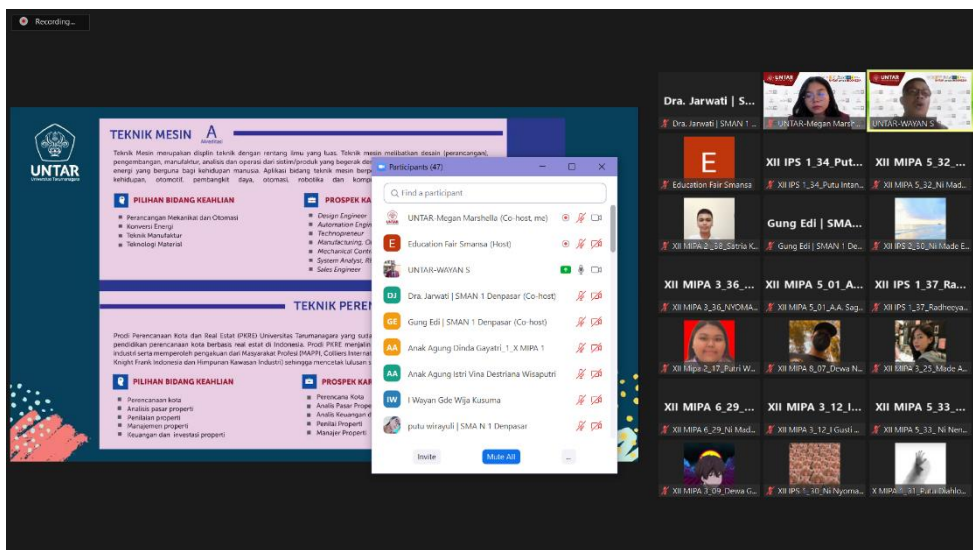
Recording...

UNTAR
Universitas Tarumanagara

TEKNIK MESIN A Akreditasi

Teknik Mesin merupakan disiplin teknik dengan rentang ilmu yang luas. Teknik mesin melibatkan desain (perancangan), pengembangan, manufaktur, analisis dan operasi dari sistim/produk yang begerak de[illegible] energi yang berguna bagi kehidupan manusia. Aplikasi bidang teknik mesin berp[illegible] kehidupan, otomotif, pembangkit daya, otomasi, robotika dan komp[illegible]

PILIHAN BIDANG KEAHLIAN
Perancangan Mekanikal dan Otomasi
Konversi Energi
Teknik Manufaktur
Teknologi Material

PROSPEK KA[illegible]
Design Engineer
Automation Engi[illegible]
Technopreneur
Manufacturing, O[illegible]
Mechanical Contr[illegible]
System Analyst, R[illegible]
Sales Engineer

TEKNIK PEREN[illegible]

Prodi Perencanaan Kota dan Real Estat (PKRE) Universitas Tarumanagara yang suta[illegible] pendidikan perencanaan kota berbasis real estat di Indonesia. Prodi PKRE menjalin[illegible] industri serta memperoleh pengakuan dari Masyarakat Profesi (MAPPI), Colliers Interna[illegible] Knight Frank Indonesia dan Himpunan Kawasan Industri) sehingga mencetak lulusan s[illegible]

PILIHAN BIDANG KEAHLIAN
Perencanaan kota
Analisis pasar properti
Penilaian properti
Manajemen properti
Keuangan dan investasi properti

PROSPEK KA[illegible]
Perencana Kota
Analis Pasar Prope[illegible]
Analis Keuangan d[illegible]
Penilai Properti
Manajer Properti

Participants (47)
Find a participant
UNTAR-Megan Marshella (Co-host, me)
Education Fair Smansa (Host)
UNTAR-WAYAN S
Dra. Jarwati | SMAN 1 Denpasar (Co-host)
Gung Edi | SMAN 1 Denpasar (Co-host)
Anak Agung Dinda Gayatri_1_X MIPA 1
Anak Agung Istri Vina Destriana Wisaputri
I Wayan Gde Wija Kusuma
putu wirayuli | SMA N 1 Denpasar
Invite
Mute All
...

Dra. Jarwati | S...
Dra. Jarwati | SMAN 1 ...
UNTAR-Megan Marsh...
UNTAR-WAYAN S
Education Fair Smansa
XII IPS 1_34_Put...
XII IPS 1_34_Putu Intan...
XII MIPA 5_32_...
XII MIPA 5_32_Ni Mad...
XII MIPA 2_38_Satria K...
Gung Edi | SMA...
Gung Edi | SMAN 1 De...
XII IPS 2_30_Ni Made E...
XII MIPA 3_36_...
XII MIPA 3_36_NYOMA...
XII MIPA 5_01_A...
XII MIPA 5_01_A.A. Sag...
XII IPS 1_37_Ra...
XII IPS 1_37_Radheeya...
XII Mipa 2_17_Putri W...
XII MIPA 8_07_Dewa N...
XII MIPA 3_25_Made A...
XII MIPA 6_29_...
XII MIPA 6_29_Ni Mad...
XII MIPA 3_12_I...
XII MIPA 3_12_I Gusti ...
XII MIPA 5_33_...
XII MIPA 5_33_ Ni Neri...
XII MIPA 3_09_Dewa G...
XII IPS 1_30_Ni Nyoma...
X MIPA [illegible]_31_Putu Diahlo...